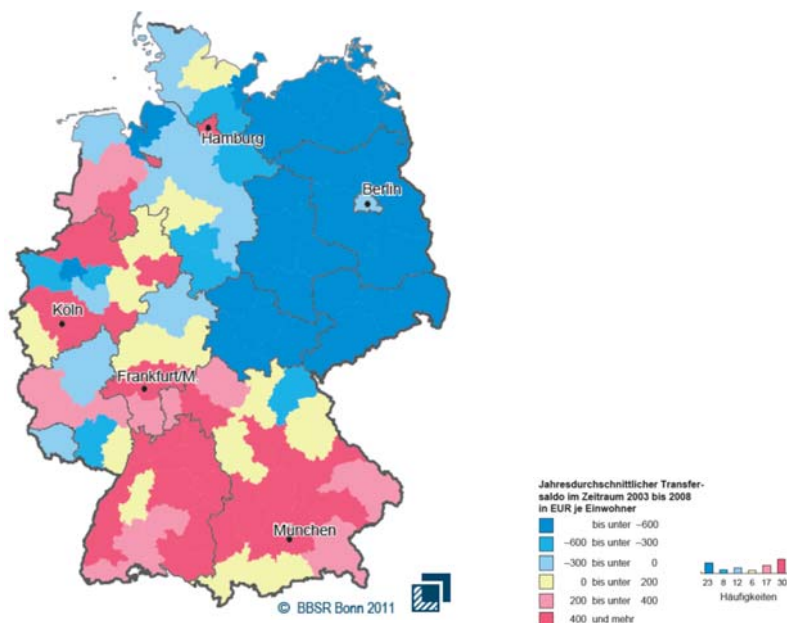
Hamburg

Berlin

Köln

Frankfurt/M.

München

© BBSR Bonn 2011

Jahresdurchschnittlicher Transfersaldo im Zeitraum 2003 bis 2008 in EUR je Einwohner

bis unter −600
−600 bis unter −300
−300 bis unter 0
0 bis unter 200
200 bis unter 400
400 und mehr

23 8 12 6 17 30
Häufigkeiten